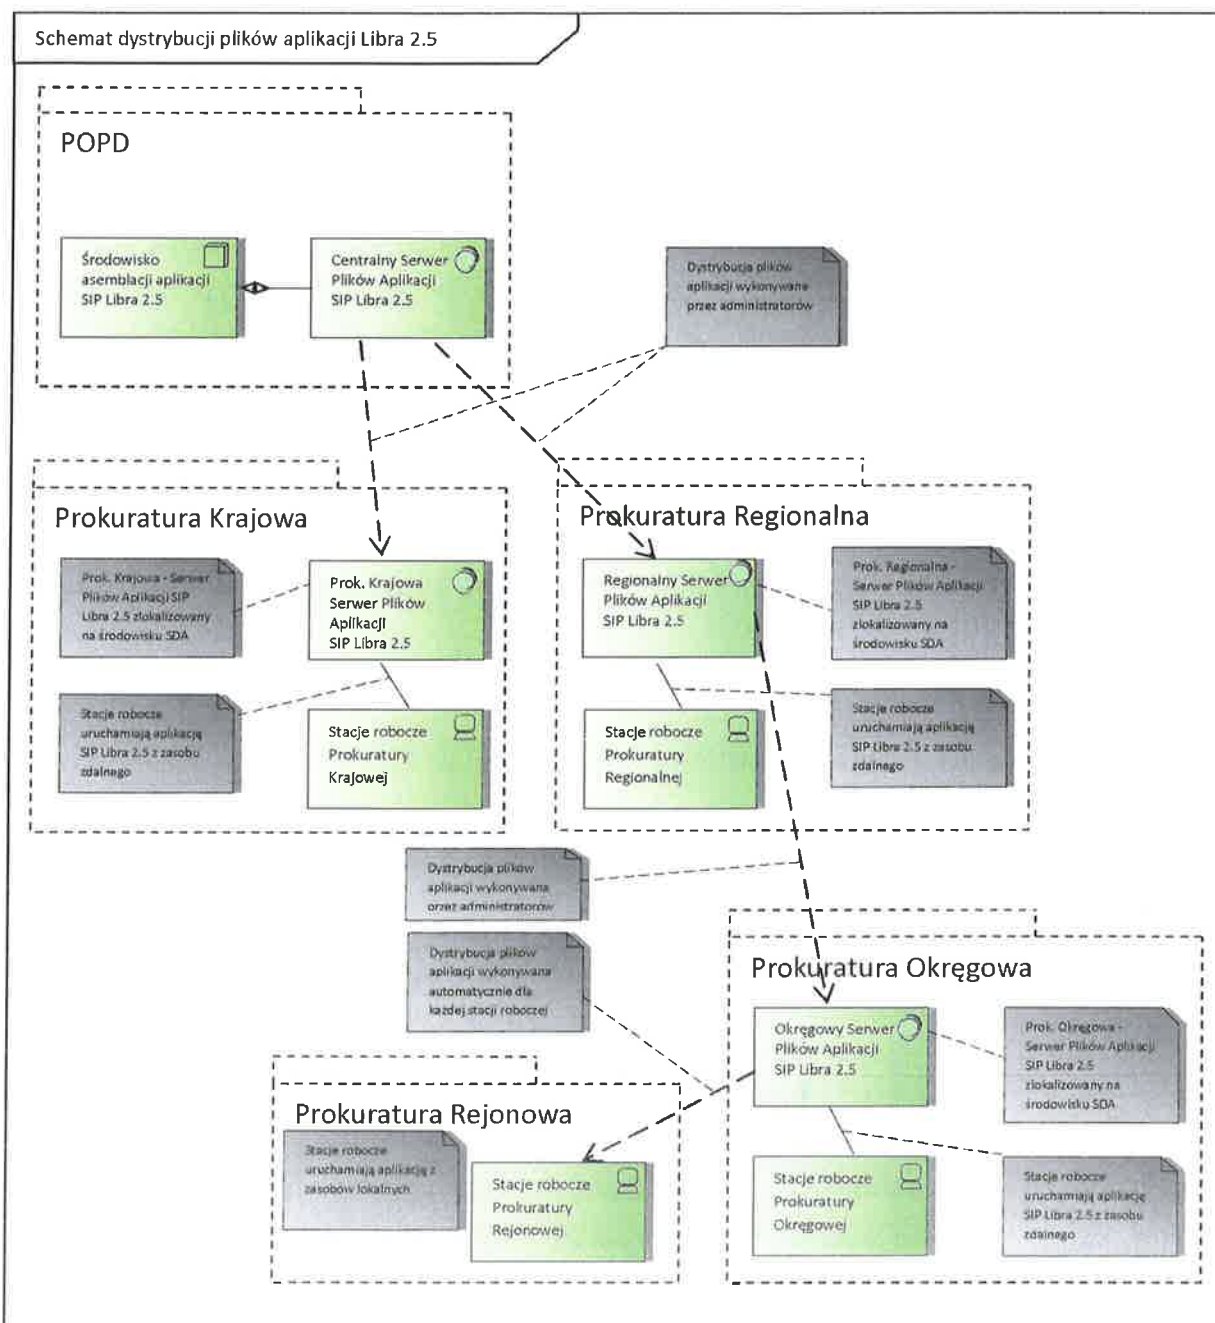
Schemat dystrybucji plików aplikacji Libra 2.5

POPD

Środowisko asemblacji aplikacji SIP Libra 2.5

Centralny Serwer Plików Aplikacji SIP Libra 2.5

Dystrybucja plików aplikacji wykonywana przez administratorów

Prokuratura Krajowa

Prok. Krajowa - Serwer Plików Aplikacji SIP Libra 2.5 zlokalizowany na środowisku SDA

Prok. Krajowa Serwer Plików Aplikacji SIP Libra 2.5

Stacje robocze uruchamiają aplikację SIP Libra 2.5 z zasobu zdalnego

Stacje robocze Prokuratury Krajowej

Prokuratura Regionalna

Regionalny Serwer Plików Aplikacji SIP Libra 2.5

Prok. Regionalna - Serwer Plików Aplikacji SIP Libra 2.5 zlokalizowany na środowisku SDA

Stacje robocze Prokuratury Regionalnej

Stacje robocze uruchamiają aplikację SIP Libra 2.5 z zasobu zdalnego

Dystrybucja plików aplikacji wykonywana przez administratorów

Dystrybucja plików aplikacji wykonywana automatycznie dla każdej stacji roboczej

Prokuratura Okręgowa

Okręgowy Serwer Plików Aplikacji SIP Libra 2.5

Prok. Okręgowa - Serwer Plików Aplikacji SIP Libra 2.5 zlokalizowany na środowisku SDA

Prokuratura Rejonowa

Stacje robocze uruchamiają aplikację z zasobów lokalnych

Stacje robocze Prokuratury Rejonowej

Stacje robocze Prokuratury Okręgowej

Stacje robocze uruchamiają aplikację SIP Libra 2.5 z zasobu zdalnego